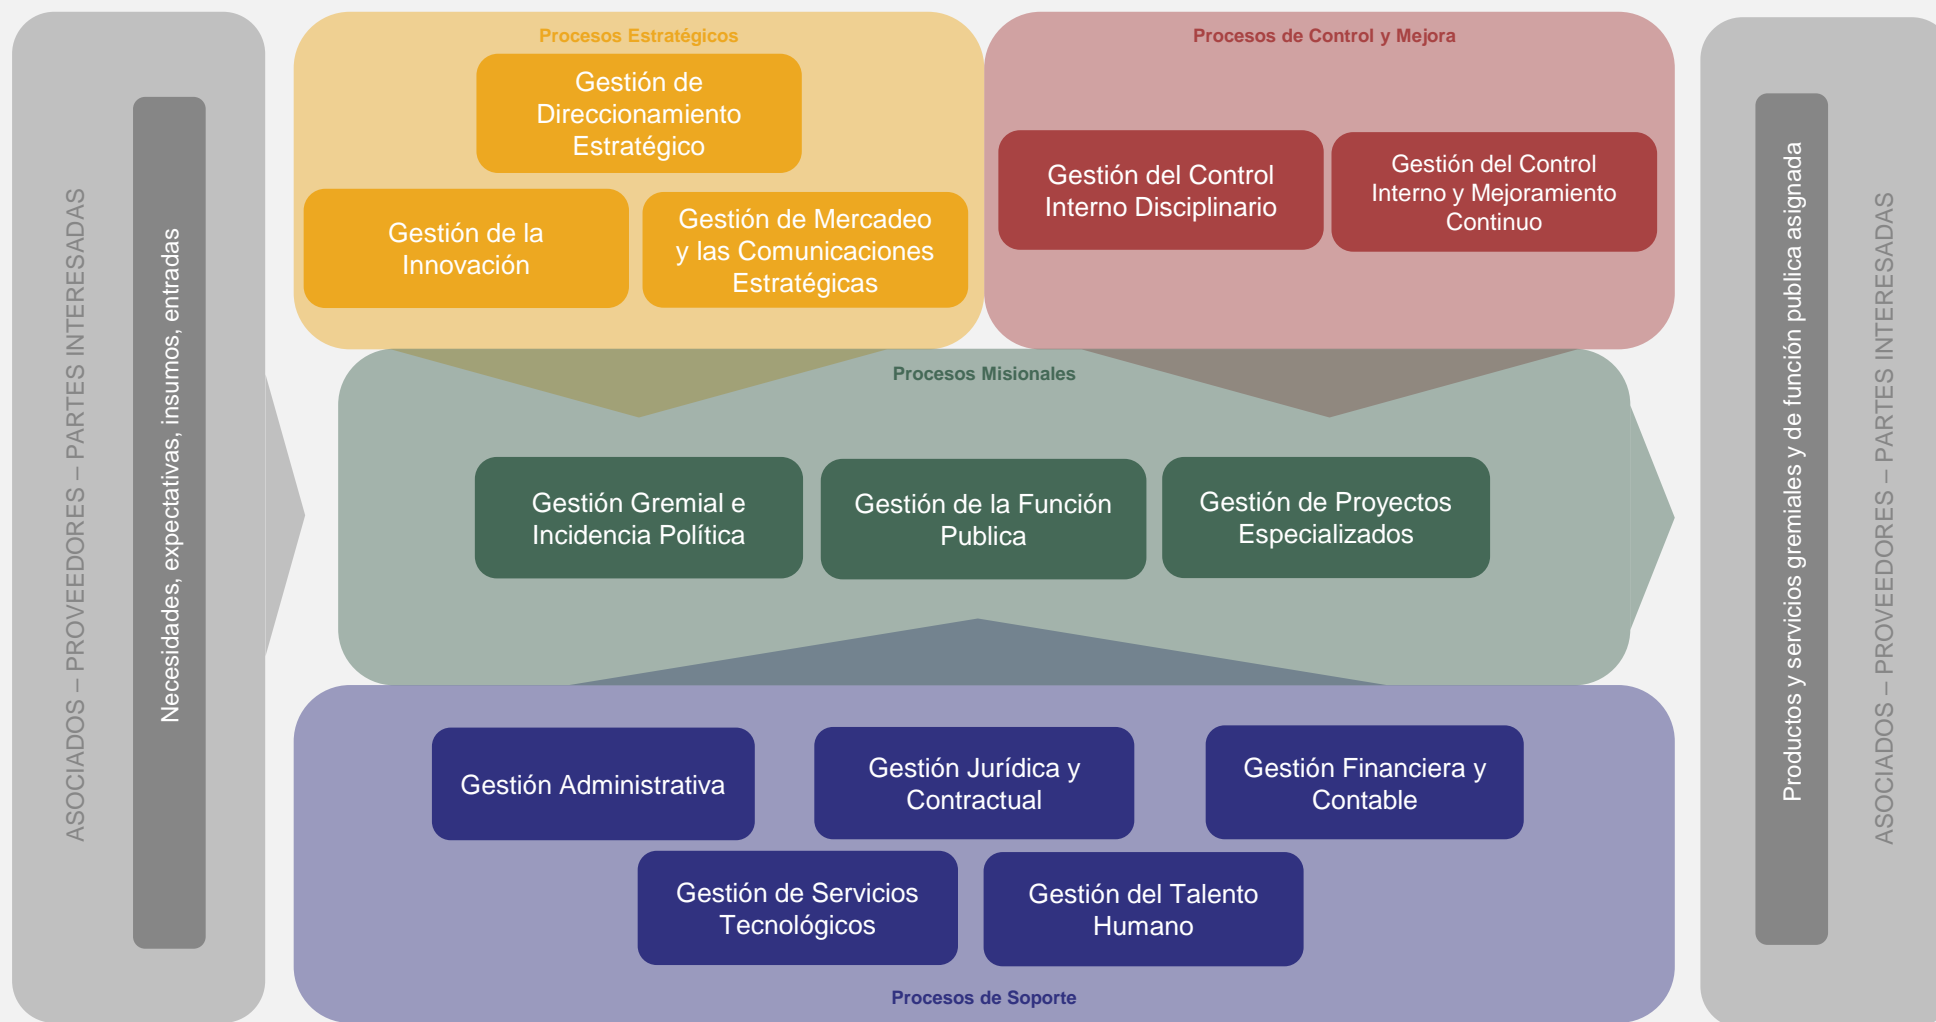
ASOCIADOS – PROVEEDORES – PARTES INTERESADAS

Necesidades, expectativas, insumos, entradas

Procesos Estratégicos

Gestión de Direccionamiento Estratégico

Gestión de la Innovación

Gestión de Mercadeo y las Comunicaciones Estratégicas

Procesos de Control y Mejora

Gestión del Control Interno Disciplinario

Gestión del Control Interno y Mejoramiento Continuo

Procesos Misionales

Gestión Gremial e Incidencia Política

Gestión de la Función Publica

Gestión de Proyectos Especializados

Gestión Administrativa

Gestión Jurídica y Contractual

Gestión Financiera y Contable

Gestión de Servicios Tecnológicos

Gestión del Talento Humano

Procesos de Soporte

Productos y servicios gremiales y de función publica asignada

ASOCIADOS – PROVEEDORES – PARTES INTERESADAS